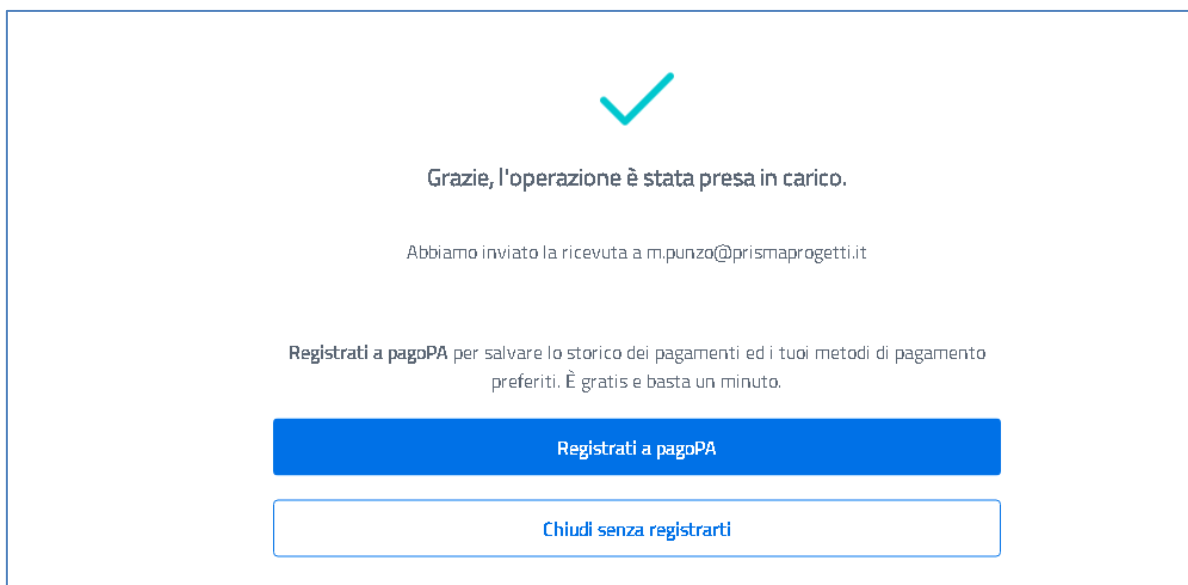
Grazie, l'operazione è stata presa in carico.

Abbiamo inviato la ricevuta a m.punzo@prismaprogetti.it

Registrati a pagoPA per salvare lo storico dei pagamenti ed i tuoi metodi di pagamento preferiti. È gratis e basta un minuto.

Registrati a pagoPA

Chiudi senza registrarti